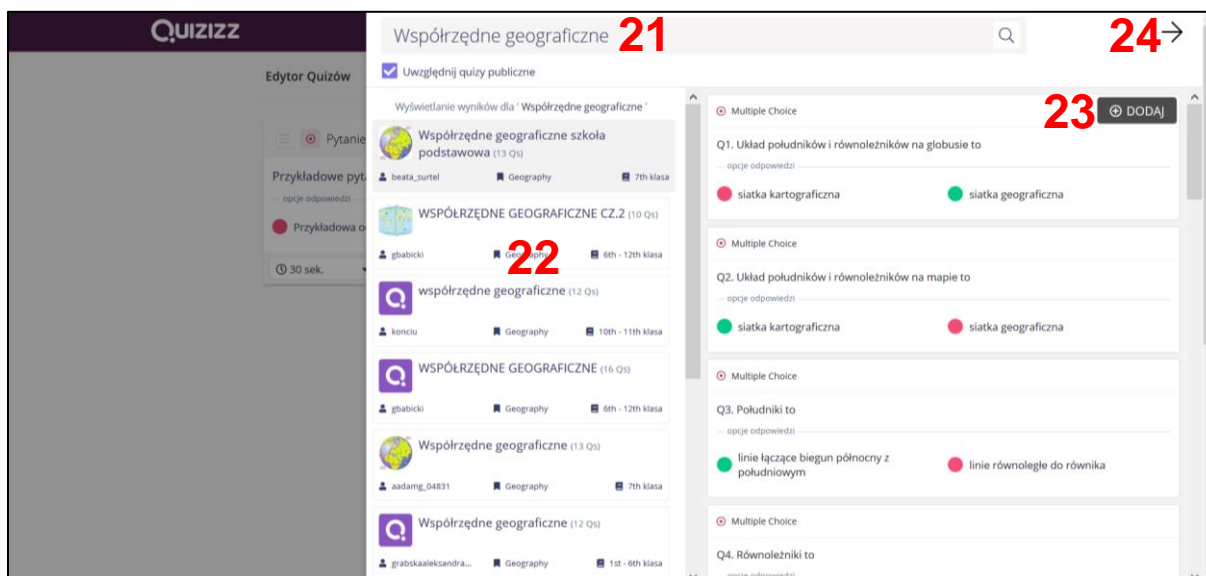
QUIZIZZ

Edytor Quizów

Pytanie

Przykładowe pyt

opcje odpowiedzi

Przykładowa o

30 sek.

Współrzędne geograficzne 21

24→

Uwzględnij quizy publiczne

Wyświetlanie wyników dla ' Współrzędne geograficzne '

Współrzędne geograficzne szkoła podstawowa (13 Qs)
beata_surtel Geography 7th klasa

WSPÓŁRZĘDNE GEOGRAFICZNE CZ.2 (10 Qs)
gbabicki Geography 6th - 12th klasa

22

współrzędne geograficzne (12 Qs)
konciu Geography 10th - 11th klasa

WSPÓŁRZĘDNE GEOGRAFICZNE (16 Qs)
gbabicki Geography 6th - 12th klasa

Współrzędne geograficzne (13 Qs)
aadamg_04831 Geography 7th klasa

Współrzędne geograficzne (12 Qs)
grabskaaleksandra... Geography 1st - 6th klasa

Multiple Choice
23 DODAJ
Q1. Układ południków i równoleżników na globusie to
opcje odpowiedzi
siatka kartograficzna
siatka geograficzna

Multiple Choice
Q2. Układ południków i równoleżników na mapie to
opcje odpowiedzi
siatka kartograficzna
siatka geograficzna

Multiple Choice
Q3. Południki to
opcje odpowiedzi
linie łączące biegun północny z południowym
linie równoległe do równika

Multiple Choice
Q4. Równoleżniki to
opcje odpowiedzi